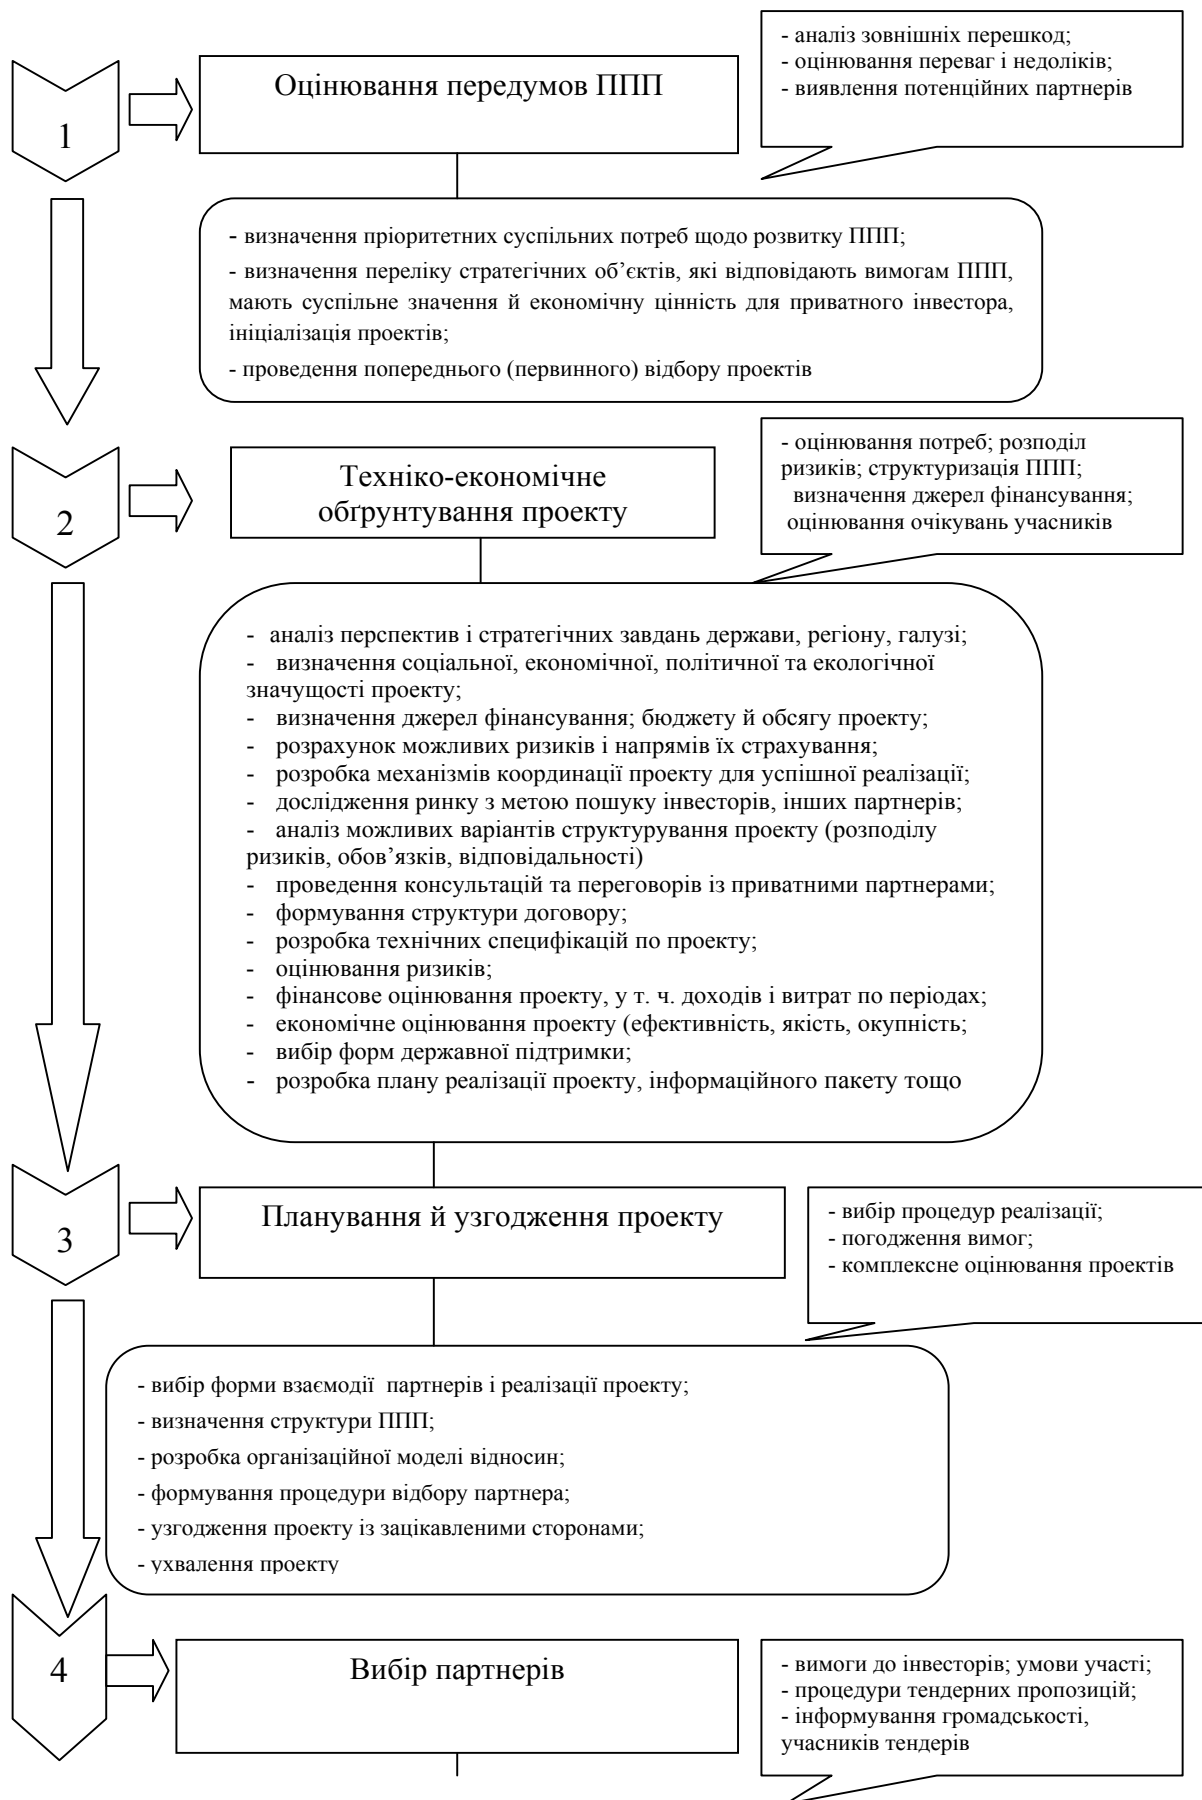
1

Оцінювання передумов ППП

- аналіз зовнішніх перешкод;
- оцінювання переваг і недоліків;
- виявлення потенційних партнерів

- визначення пріоритетних суспільних потреб щодо розвитку ППП;
- визначення переліку стратегічних об'єктів, які відповідають вимогам ППП, мають суспільне значення й економічну цінність для приватного інвестора, ініціалізація проектів;
- проведення попереднього (первинного) відбору проектів

2

Техніко-економічне обґрунтування проекту

- оцінювання потреб; розподіл ризиків; структуризація ППП; визначення джерел фінансування; оцінювання очікувань учасників

- аналіз перспектив і стратегічних завдань держави, регіону, галузі;
- визначення соціальної, економічної, політичної та екологічної значущості проекту;
- визначення джерел фінансування; бюджету й обсягу проекту;
- розрахунок можливих ризиків і напрямів їх страхування;
- розробка механізмів координації проекту для успішної реалізації;
- дослідження ринку з метою пошуку інвесторів, інших партнерів;
- аналіз можливих варіантів структурування проекту (розподілу ризиків, обов'язків, відповідальності)
- проведення консультацій та переговорів із приватними партнерами;
- формування структури договору;
- розробка технічних специфікацій по проекту;
- оцінювання ризиків;
- фінансове оцінювання проекту, у т. ч. доходів і витрат по періодах;
- економічне оцінювання проекту (ефективність, якість, окупність;
- вибір форм державної підтримки;
- розробка плану реалізації проекту, інформаційного пакету тощо

3

Планування й узгодження проекту

- вибір процедур реалізації;
- погодження вимог;
- комплексне оцінювання проектів

- вибір форми взаємодії партнерів і реалізації проекту;
- визначення структури ППП;
- розробка організаційної моделі відносин;
- формування процедури відбору партнера;
- узгодження проекту із зацікавленими сторонами;
- ухвалення проекту

4

Вибір партнерів

- вимоги до інвесторів; умови участі;
- процедури тендерних пропозицій;
- інформування громадськості, учасників тендерів